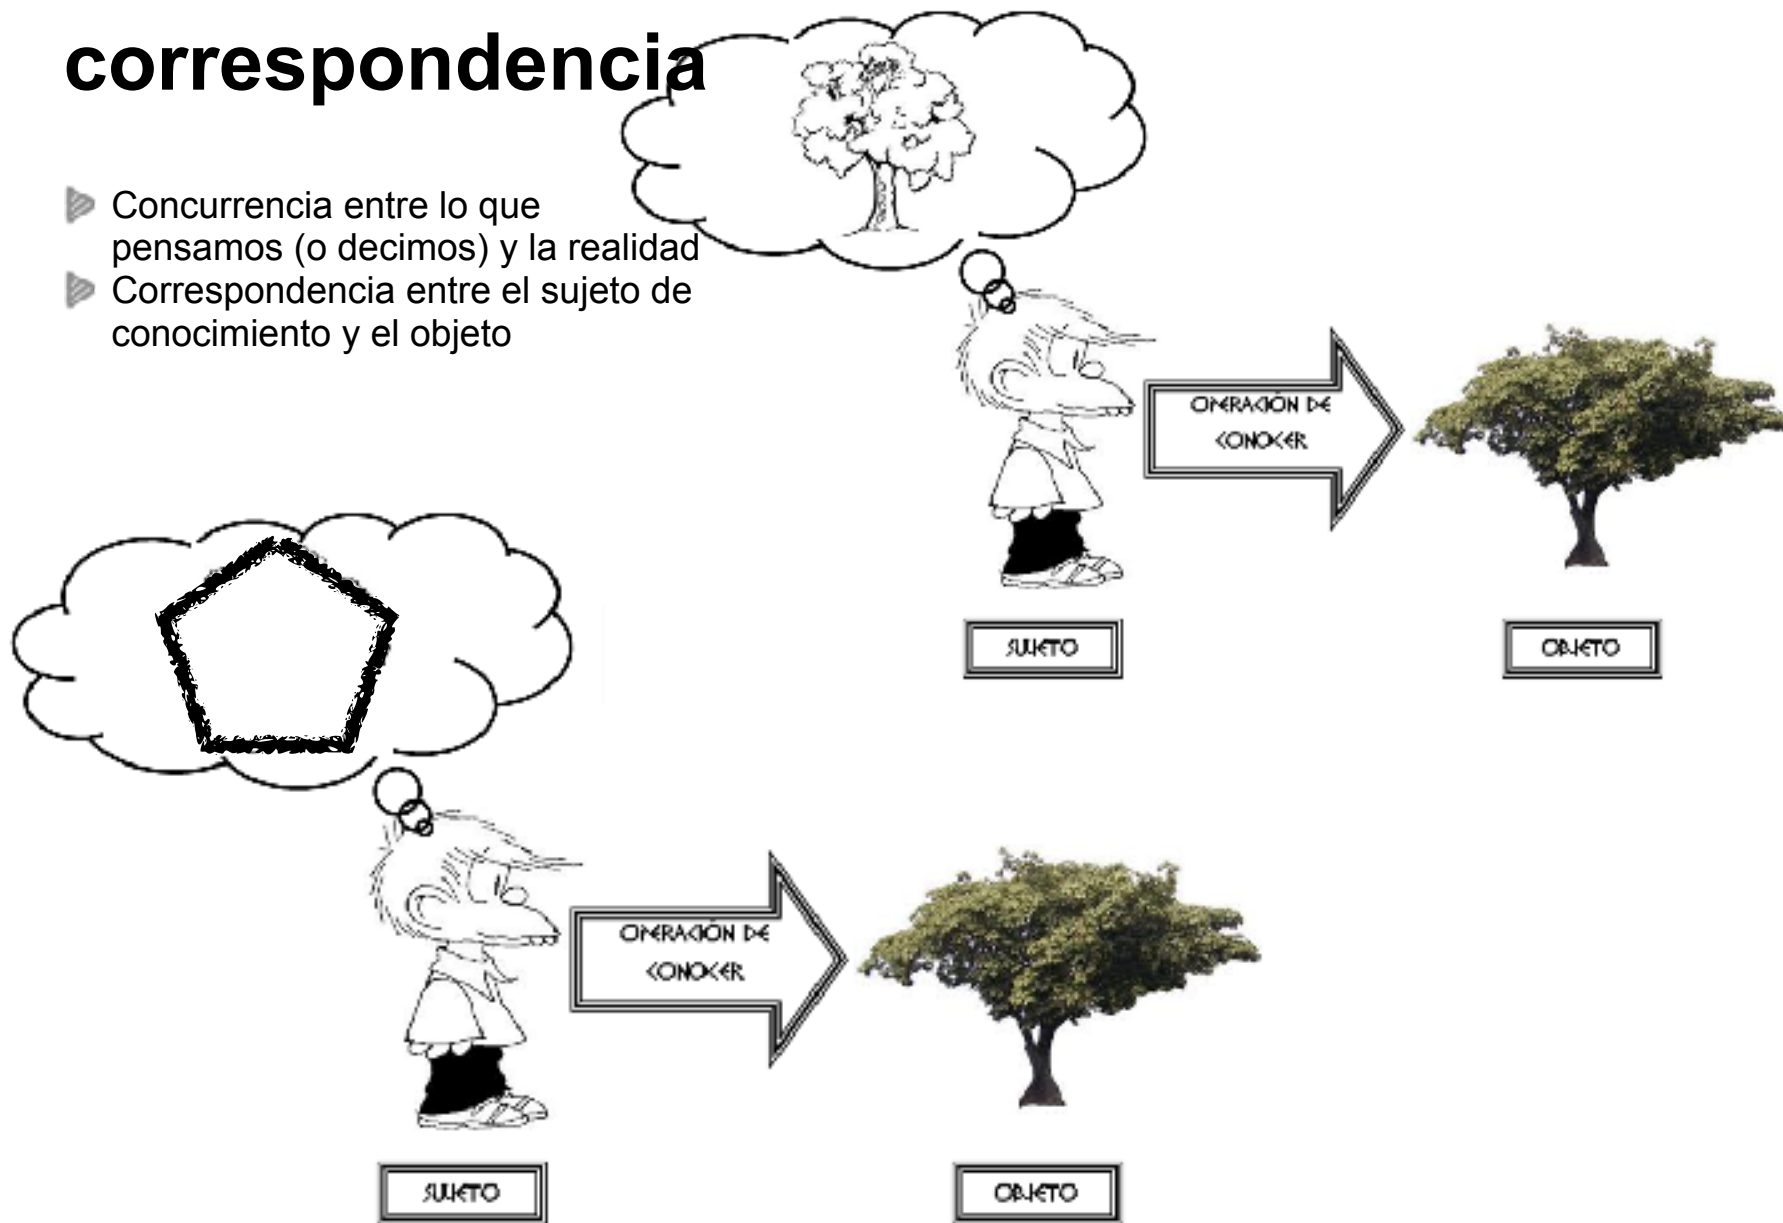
correspondencia

Concurrencia entre lo que pensamos (o decimos) y la realidad
Correspondencia entre el sujeto de conocimiento y el objeto

OPERACIÓN DE CONOCER

SUJETO

OBJETO

OPERACIÓN DE CONOCER

SUJETO

OBJETO